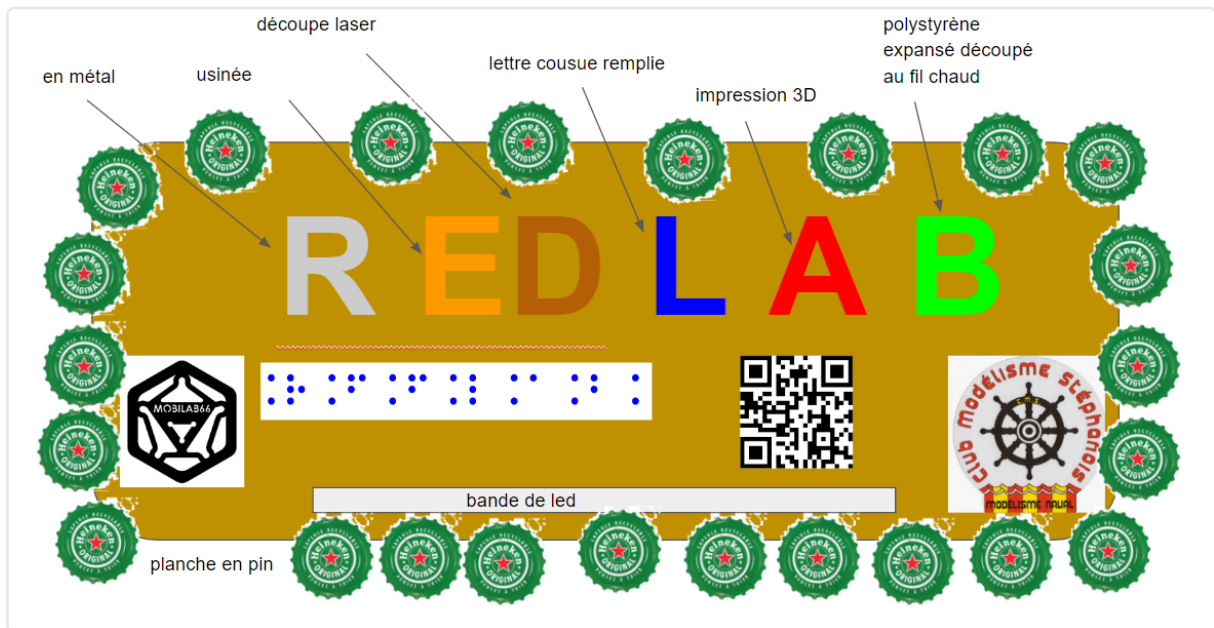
découpe laser

en métal

usinée

lettre cousue remplie

impression 3D

polystyrène expansé découpé au fil chaud

R E D L A B

MOBILAB66

Club Modélisme Stéphanois

C.M.S

MODÉLISME NAVAL

bande de led

planche en pin